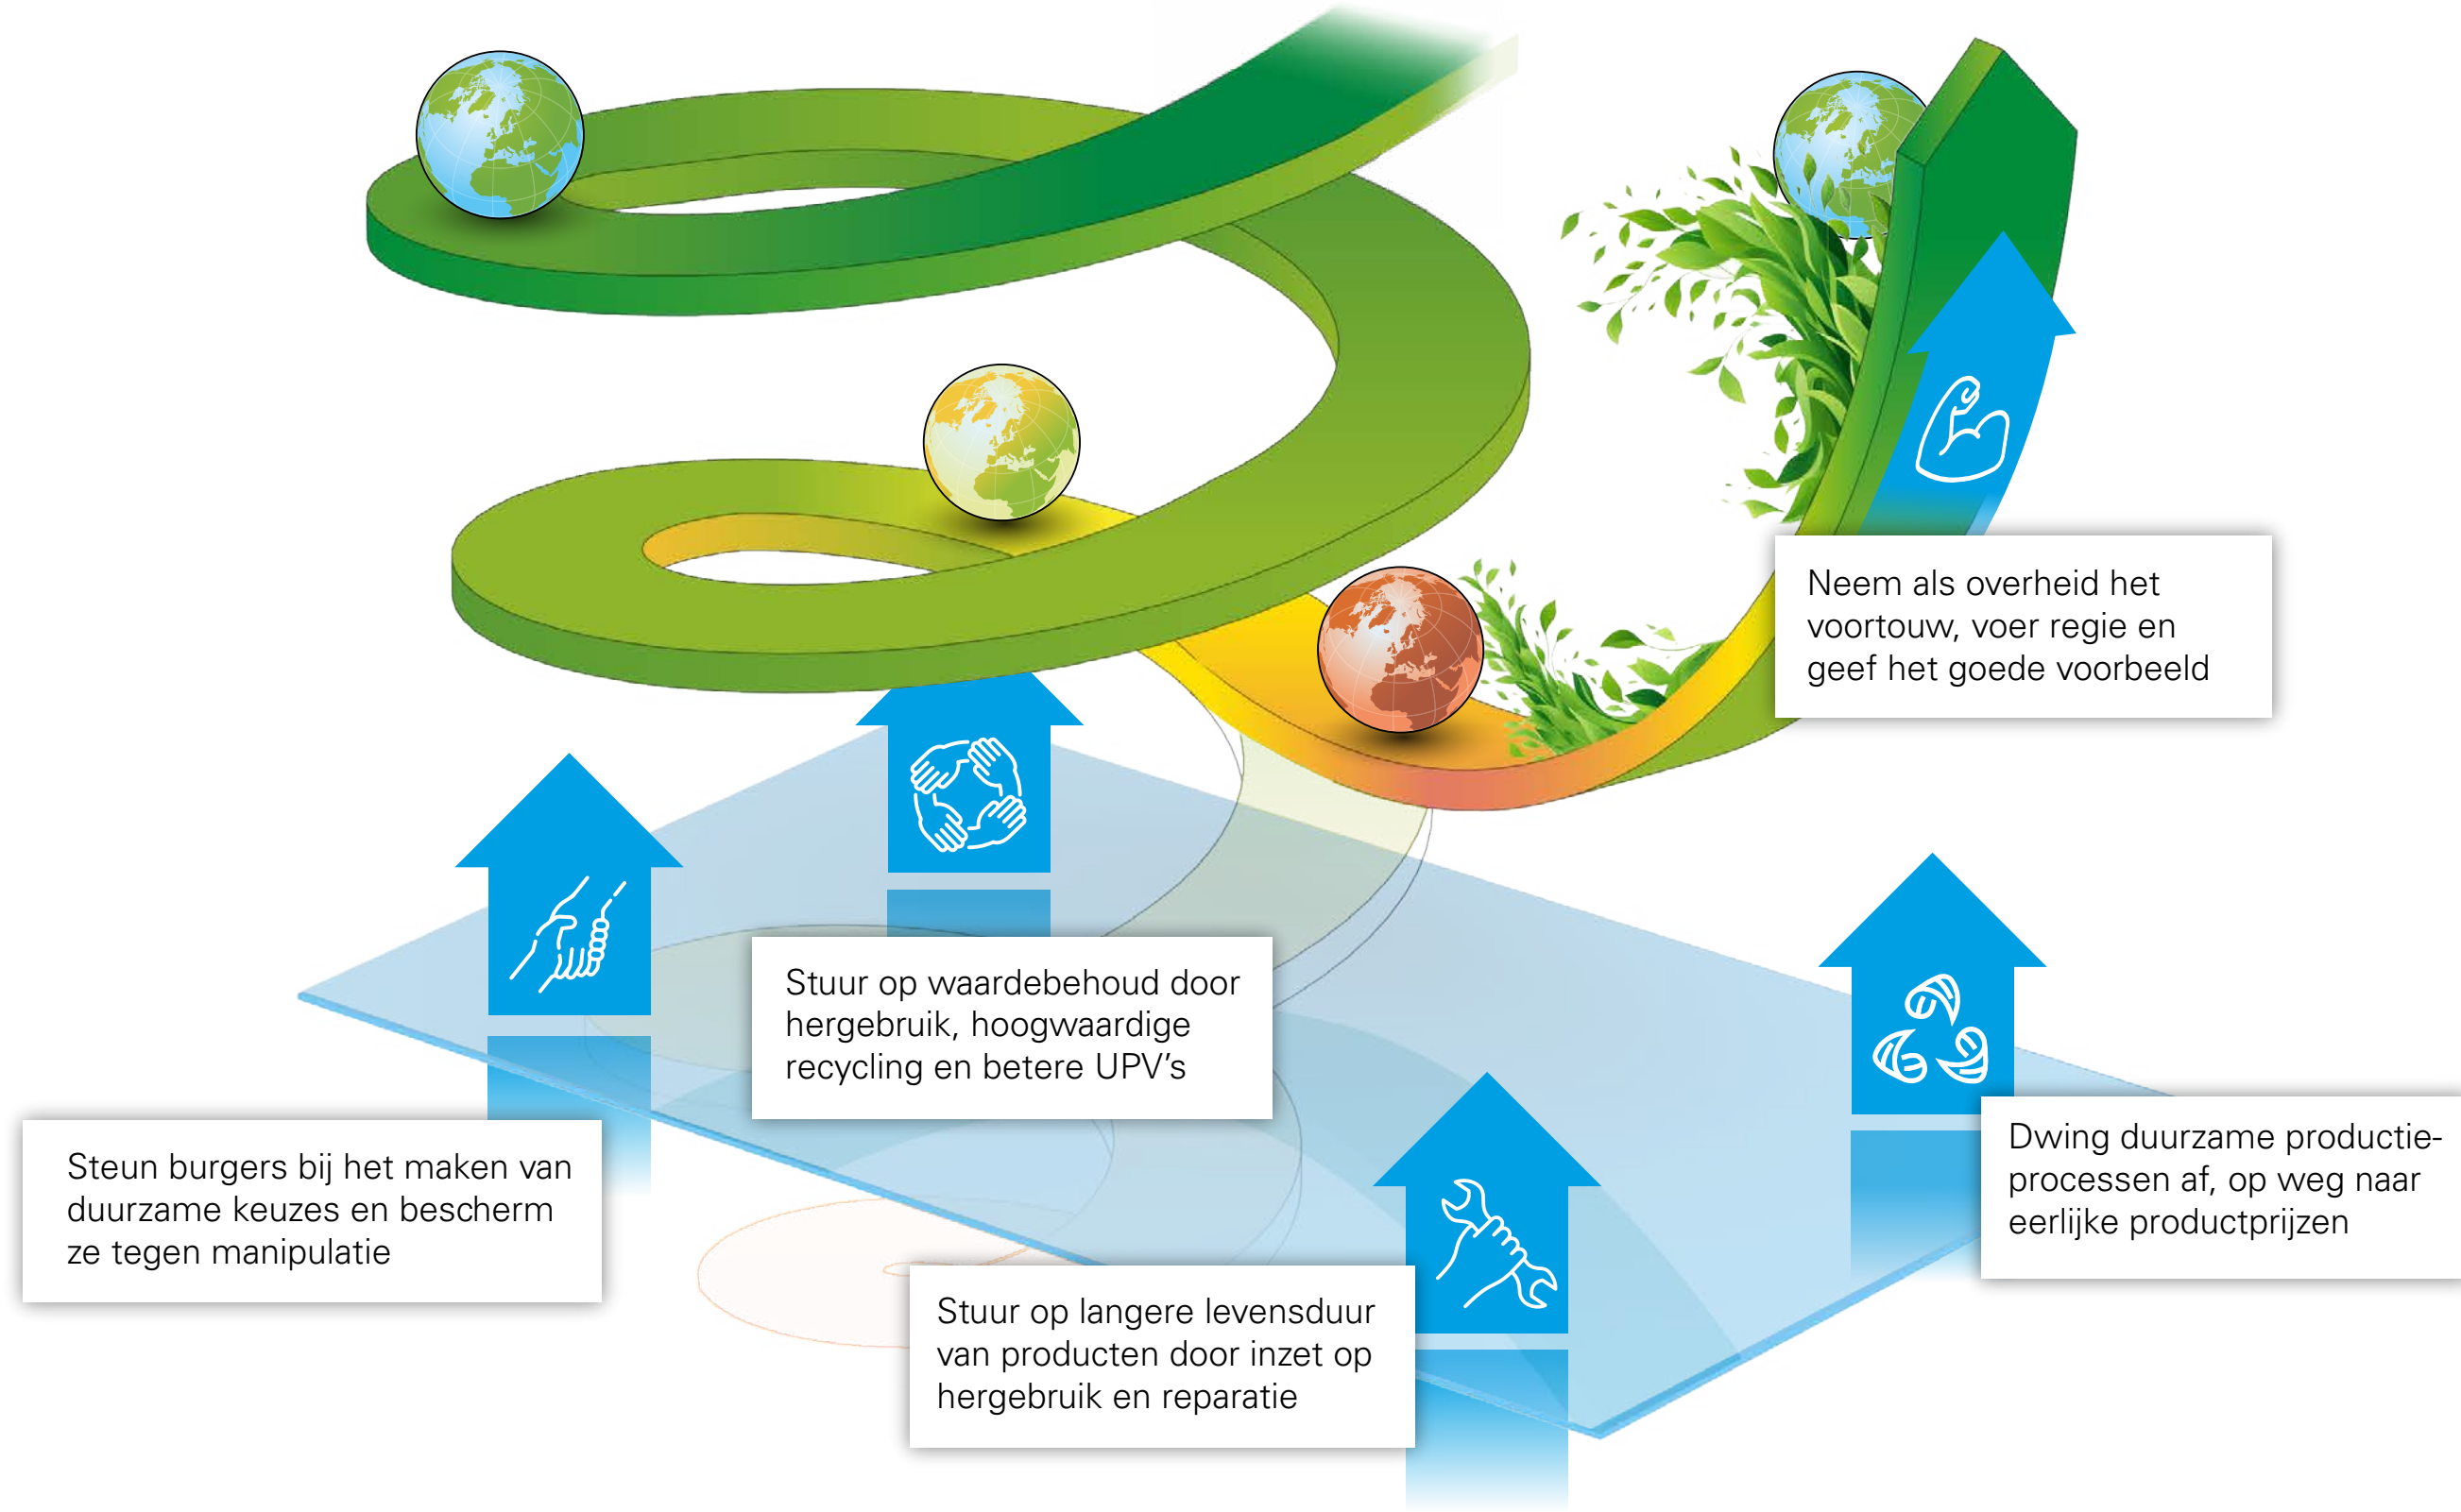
Neem als overheid het voortouw, voer regie en geef het goede voorbeeld

Stuur op waardebehoud door hergebruik, hoogwaardige recycling en betere UPV's

Steun burgers bij het maken van duurzame keuzes en bescherm ze tegen manipulatie

Dwing duurzame productieprocessen af, op weg naar eerlijke productprijzen

Stuur op langere levensduur van producten door inzet op hergebruik en reparatie